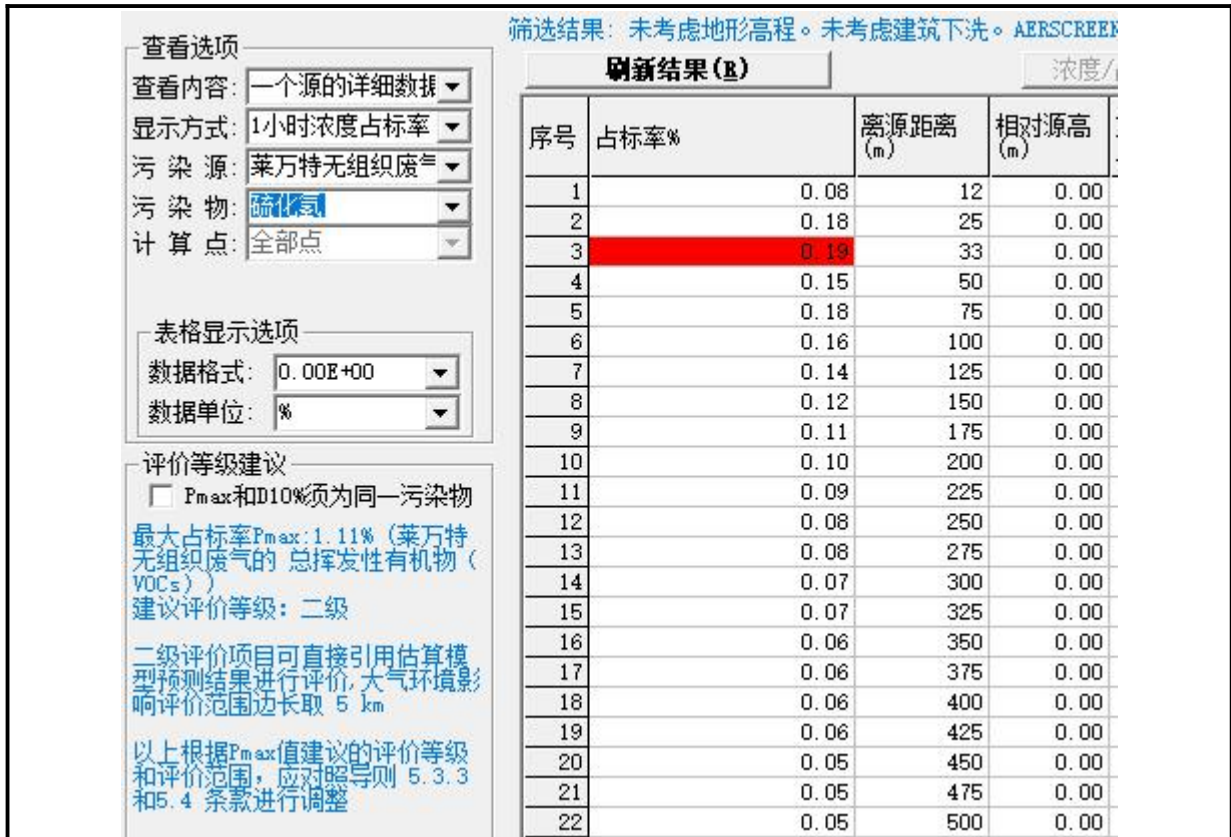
查看选项
查看内容: 一个源的详细数据
显示方式: 1小时浓度占标率
污 染 源: 莱万特无组织废气
污 染 物: 硫化氢
计 算 点: 全部点

表格显示选项
数据格式: 0.00E+00
数据单位: %

评价等级建议
Pmax和D10%须为同一污染物

最大占标率Pmax:1.11% (莱万特无组织废气的 总挥发性有机物(VOCs))
建议评价等级: 二级

二级评价项目可直接引用估算模型预测结果进行评价,大气环境影响评价范围边长取 5 km

以上根据Pmax值建议的评价等级和评价范围,应对照导则 5.3.3 和5.4 条款进行调整

筛选结果: 未考虑地形高程。未考虑建筑下洗。AERSCREEN

刷新结果(R)

浓度/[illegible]

| 序号 | 占标率% | 离源距离 (m) | 相对源高 (m) |
|---|---|---|---|
| 1 | 0.08 | 12 | 0.00 |
| 2 | 0.18 | 25 | 0.00 |
| 3 | 0.19 | 33 | 0.00 |
| 4 | 0.15 | 50 | 0.00 |
| 5 | 0.18 | 75 | 0.00 |
| 6 | 0.16 | 100 | 0.00 |
| 7 | 0.14 | 125 | 0.00 |
| 8 | 0.12 | 150 | 0.00 |
| 9 | 0.11 | 175 | 0.00 |
| 10 | 0.10 | 200 | 0.00 |
| 11 | 0.09 | 225 | 0.00 |
| 12 | 0.08 | 250 | 0.00 |
| 13 | 0.08 | 275 | 0.00 |
| 14 | 0.07 | 300 | 0.00 |
| 15 | 0.07 | 325 | 0.00 |
| 16 | 0.06 | 350 | 0.00 |
| 17 | 0.06 | 375 | 0.00 |
| 18 | 0.06 | 400 | 0.00 |
| 19 | 0.06 | 425 | 0.00 |
| 20 | 0.05 | 450 | 0.00 |
| 21 | 0.05 | 475 | 0.00 |
| 22 | 0.05 | 500 | 0.00 |